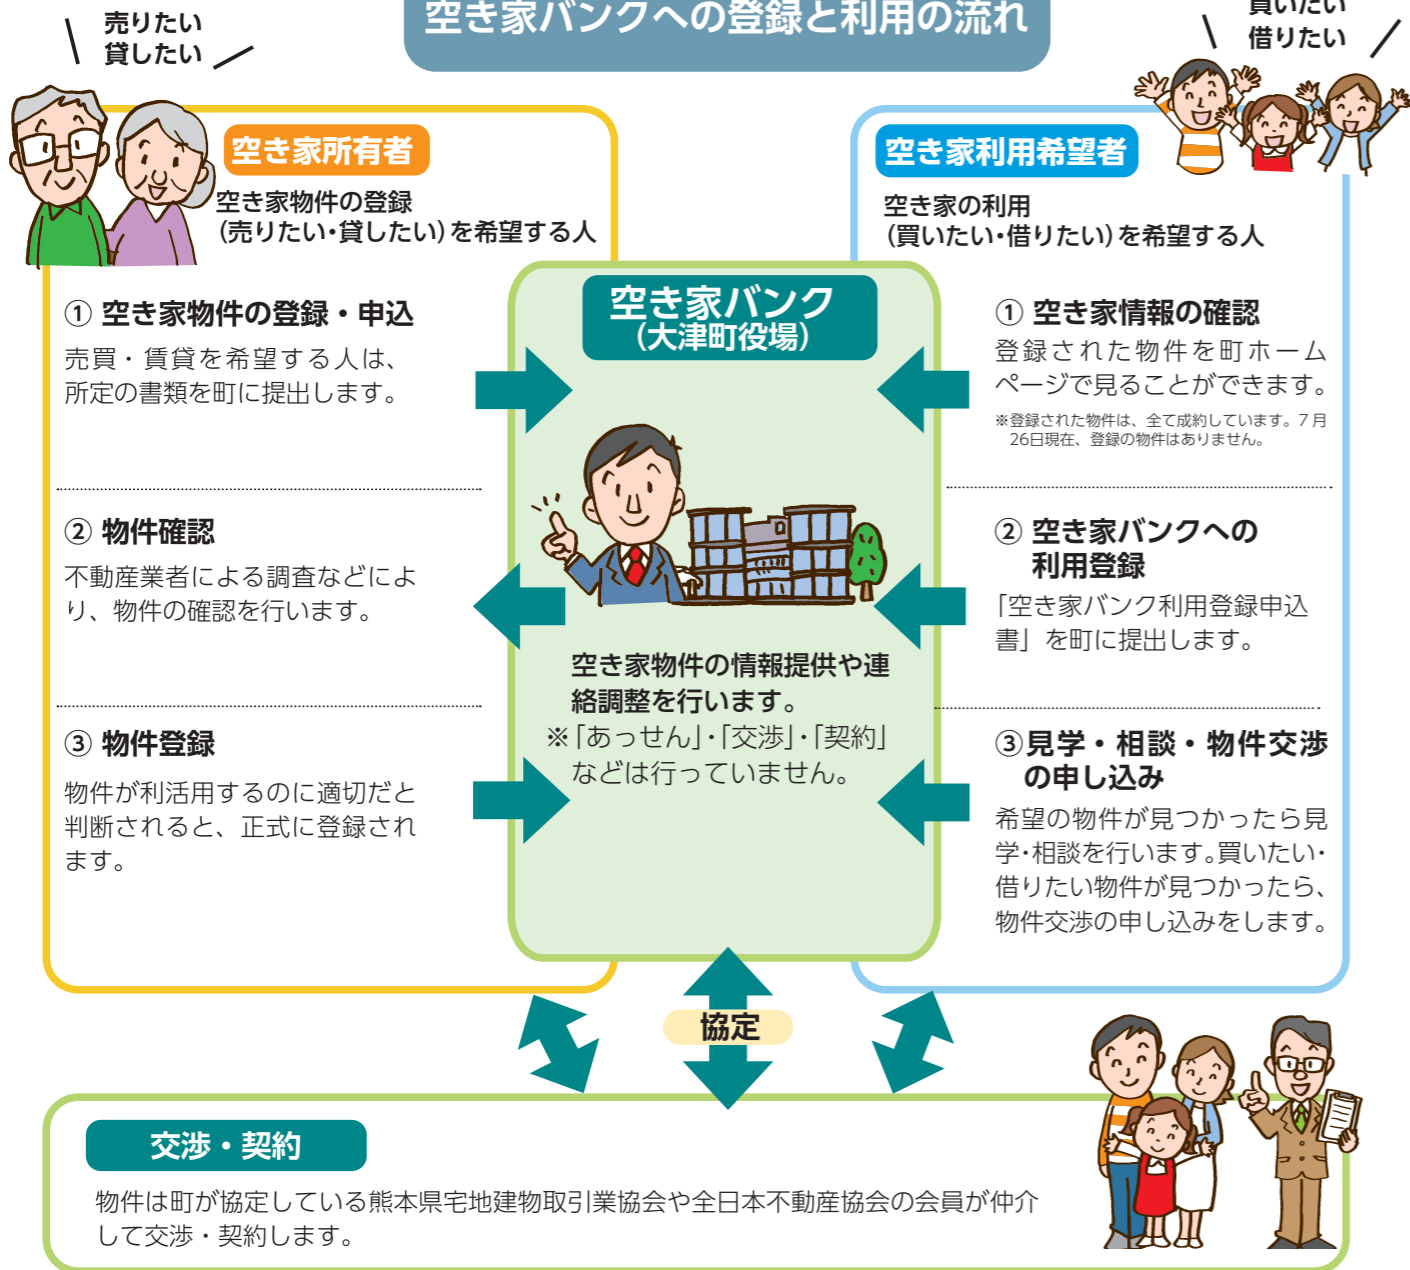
空き家バンクへの登録と利用の流れ

売りたい
貸したい

買いたい
借りたい

空き家所有者

空き家物件の登録
(売りたい・貸したい)を希望する人

空き家利用希望者

空き家の利用
(買いたい・借りたい)を希望する人

空き家バンク
(大津町役場)

① 空き家物件の登録・申込
売買・賃貸を希望する人は、所定の書類を町に提出します。

② 物件確認
不動産業者による調査などにより、物件の確認を行います。

③ 物件登録
物件が利活用するのに適切だと判断されると、正式に登録されます。

空き家物件の情報提供や連絡調整を行います。
※「あっせん」・「交渉」・「契約」などは行っていません。

① 空き家情報の確認
登録された物件を町ホームページで見ることができます。
※登録された物件は、全て成約しています。7月26日現在、登録の物件はありません。

② 空き家バンクへの利用登録
「空き家バンク利用登録申込書」を町に提出します。

③見学・相談・物件交渉の申し込み
希望の物件が見つかったら見学・相談を行います。買いたい・借りたい物件が見つかったら、物件交渉の申し込みをします。

協定

交渉・契約
物件は町が協定している熊本県宅地建物取引業協会や全日本不動産協会の会員が仲介して交渉・契約します。